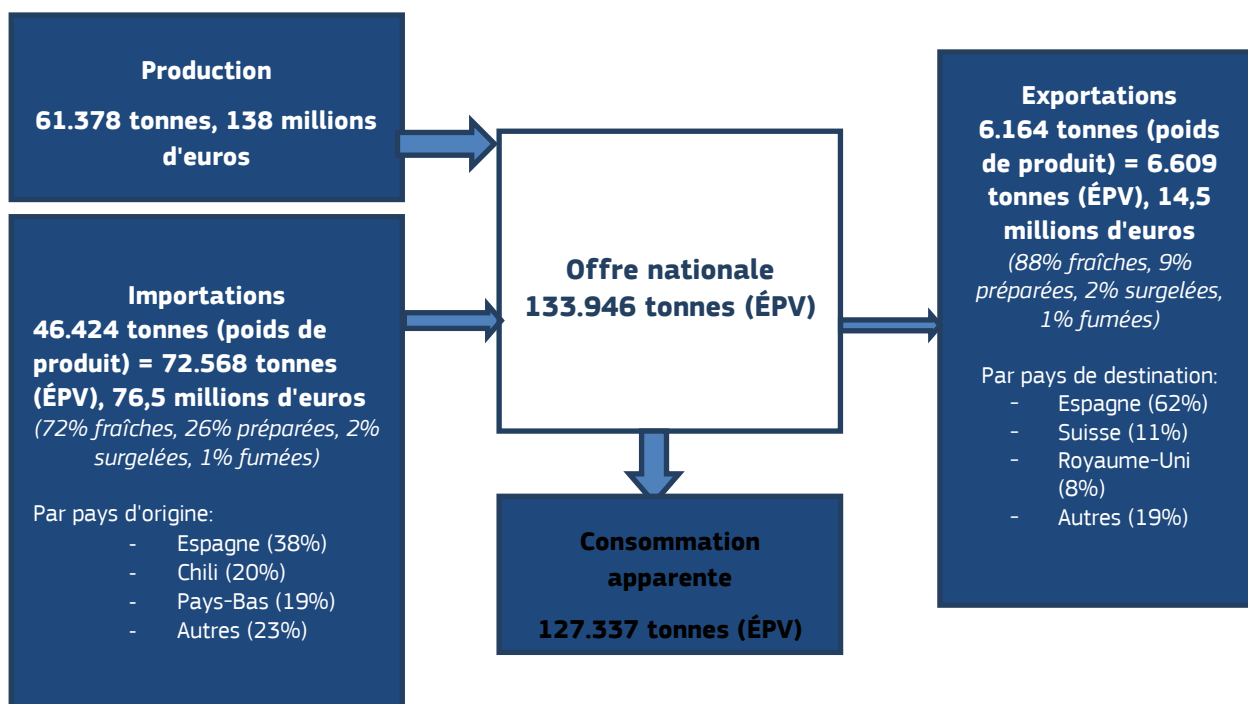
Production

61.378 tonnes, 138 millions d'euros

Importations
46.424 tonnes (poids de produit) = 72.568 tonnes (ÉPV), 76,5 millions d'euros
(72% fraîches, 26% préparées, 2% surgelées, 1% fumées)

Par pays d'origine:
- Espagne (38%)
- Chili (20%)
- Pays-Bas (19%)
- Autres (23%)

Offre nationale
133.946 tonnes (ÉPV)

Consommation apparente

127.337 tonnes (ÉPV)

Exportations
6.164 tonnes (poids de produit) = 6.609 tonnes (ÉPV), 14,5 millions d'euros
(88% fraîches, 9% préparées, 2% surgelées, 1% fumées)

Par pays de destination:
- Espagne (62%)
- Suisse (11%)
- Royaume-Uni (8%)
- Autres (19%)